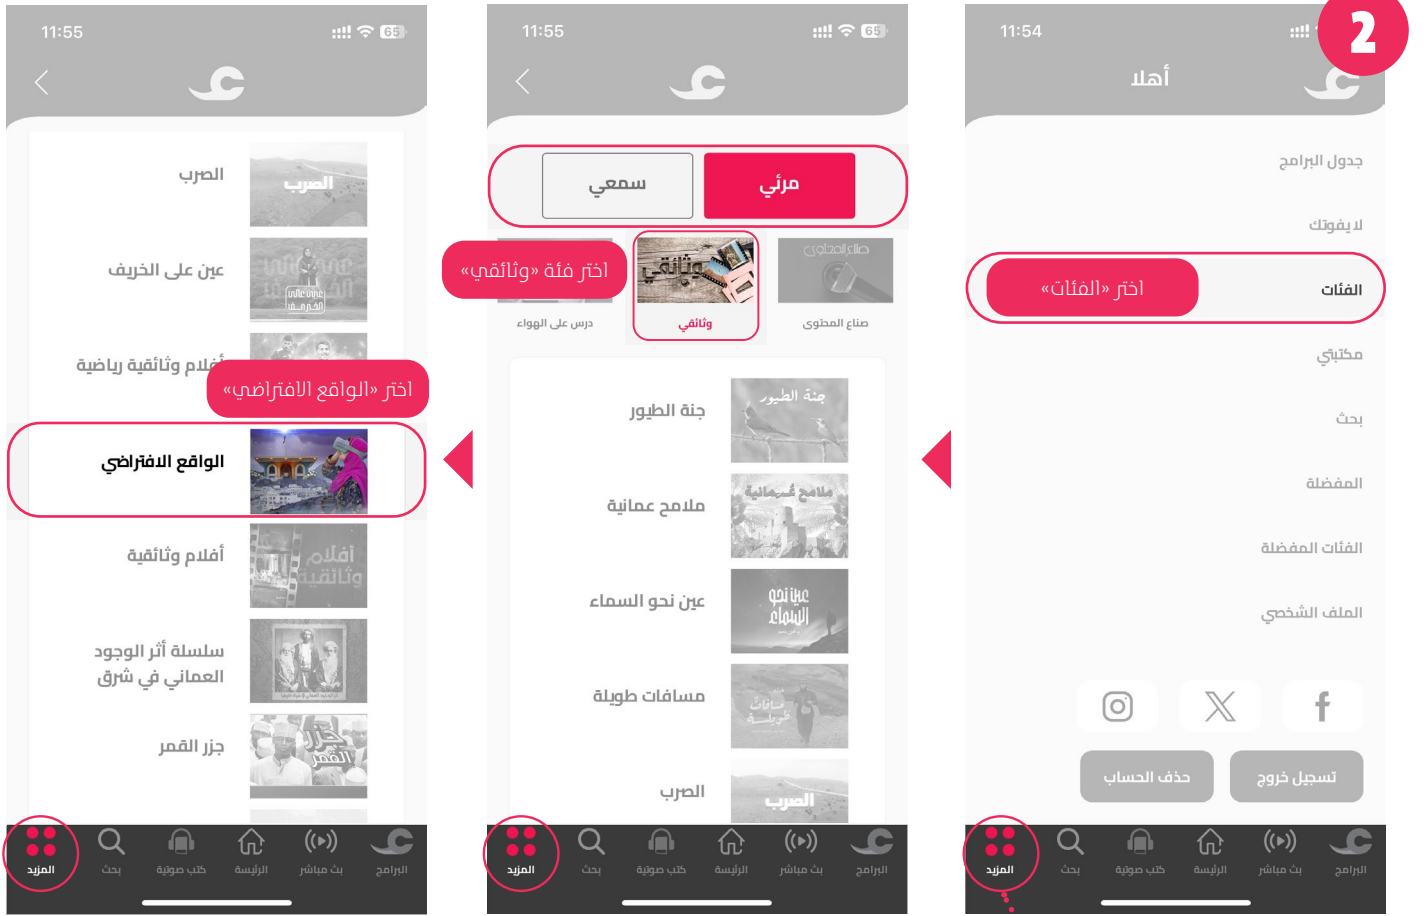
11:55
65

الصرب
الصرب
عين على الخريف
أفلام وثائقية رياضية
اختر «الواقع الافتراضي»
الواقع الافتراضي
أفلام وثائقية
أفلام وثائقية
سلسلة أثر الوجود العماني في شرق
جزر القمر
جزر القمر

المزيد بحث كتب صوتية الرئيسية بث مباشر البرامج

11:55
65

سمعي
مرئي
اختر فئة «وثائقي»
درس على الهواء
وثائقي
وثائقي
صناع المحتوى
صناع المحتوى
جنة الطيور
جنة الطيور
ملامح عمانية
ملامح عمانية
عين نحو السماء
عين نحو السماء
مسافات طويلة
مسافات طويلة
الصرب
الصرب

المزيد بحث كتب صوتية الرئيسية بث مباشر البرامج

11:54
2
أهلا
جدول البرامج
لا يفوتك
اختر «الفئات»
الفئات
مكتبتي
بحث
المفضلة
الفئات المفضلة
الملف الشخصي
حذف الحساب
تسجيل خروج

المزيد بحث كتب صوتية الرئيسية بث مباشر البرامج